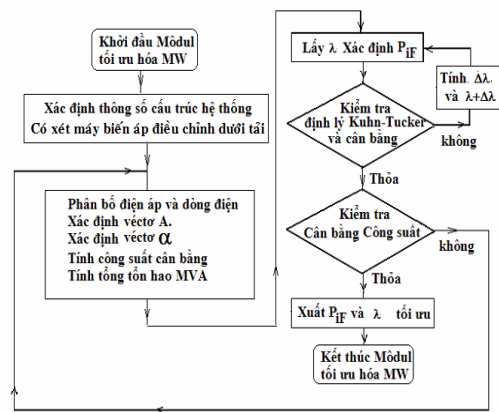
Khởi đầu Môdul tối ưu hóa MW

Xác định thông số cấu trúc hệ thống
Có xét máy biến áp điều chỉnh dưới tải

Phân bố điện áp và dòng điện
Xác định véctơ A.
Xác định véctơ $\alpha$
Tính công suất cân bằng
Tính tổng tổn hao MVA

Lấy $\lambda$ Xác định $P_{iF}$

Tính $\Delta\lambda$, và $\lambda+\Delta\lambda$

Kiểm tra định lý Kuhn-Tucker và cân bằng

không

Thỏa

Kiểm tra Cân bằng Công suất

không

Thỏa

Xuất $P_{iF}$ và $\lambda$ tối ưu

Kết thúc Môdul tối ưu hóa MW